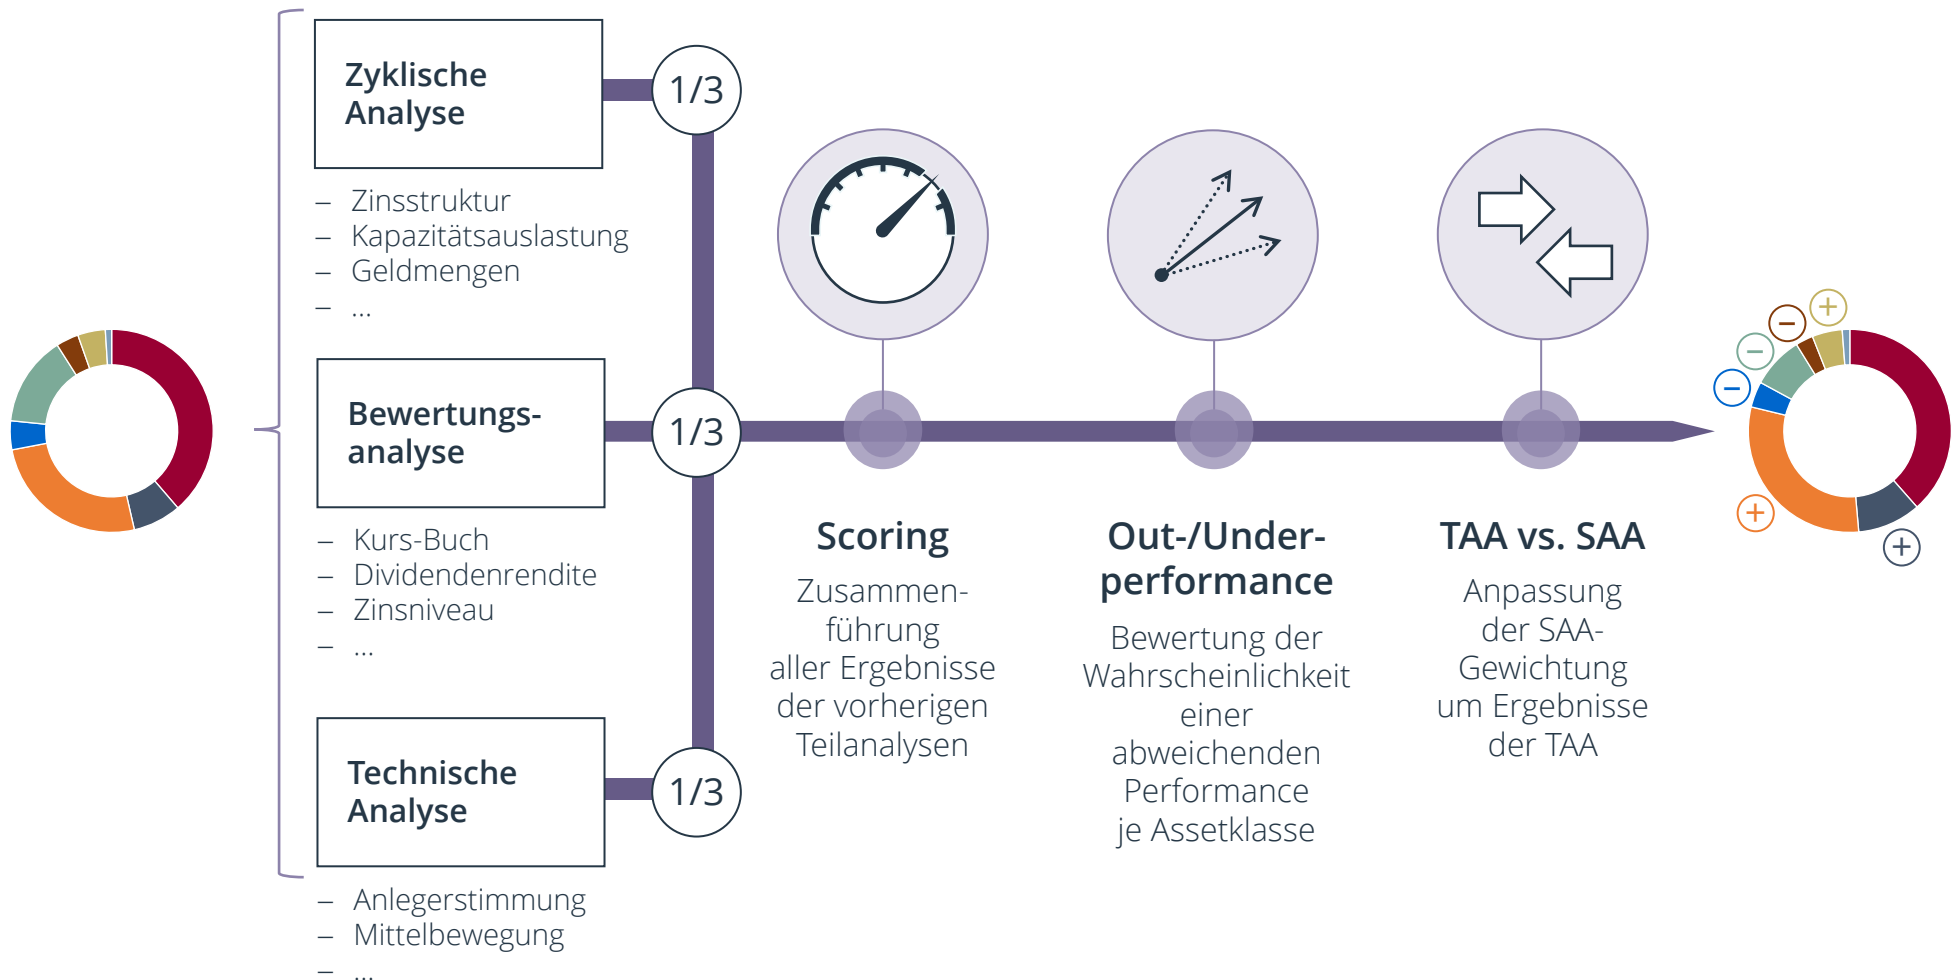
Zyklische Analyse

– Zinsstruktur
– Kapazitätsauslastung
– Geldmengen
– ...

1/3

Bewertungs-analyse

– Kurs-Buch
– Dividendenrendite
– Zinsniveau
– ...

1/3

Technische Analyse

– Anlegerstimmung
– Mittelbewegung
– ...

1/3

Scoring
Zusammen-führung aller Ergebnisse der vorherigen Teilanalysen

Out-/Under-performance
Bewertung der Wahrscheinlichkeit einer abweichenden Performance je Assetklasse

TAA vs. SAA
Anpassung der SAA-Gewichtung um Ergebnisse der TAA

+
−
−
−
+
+